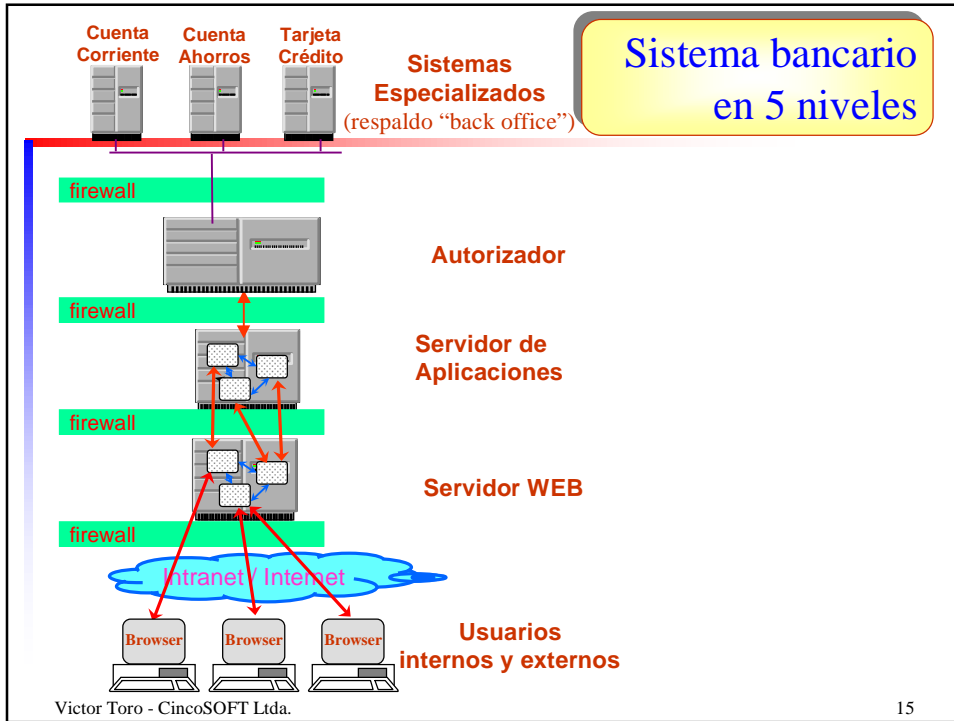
Sistema bancario en 5 niveles

Cuenta Corriente

Cuenta Ahorros

Tarjeta Crédito

Sistemas Especializados
(respaldo "back office")

firewall

Autorizador

firewall

Servidor de Aplicaciones

firewall

Servidor WEB

firewall

Intranet / Internet

Browser

Browser

Browser

Usuarios internos y externos

Victor Toro - CincoSOFT Ltda.

15